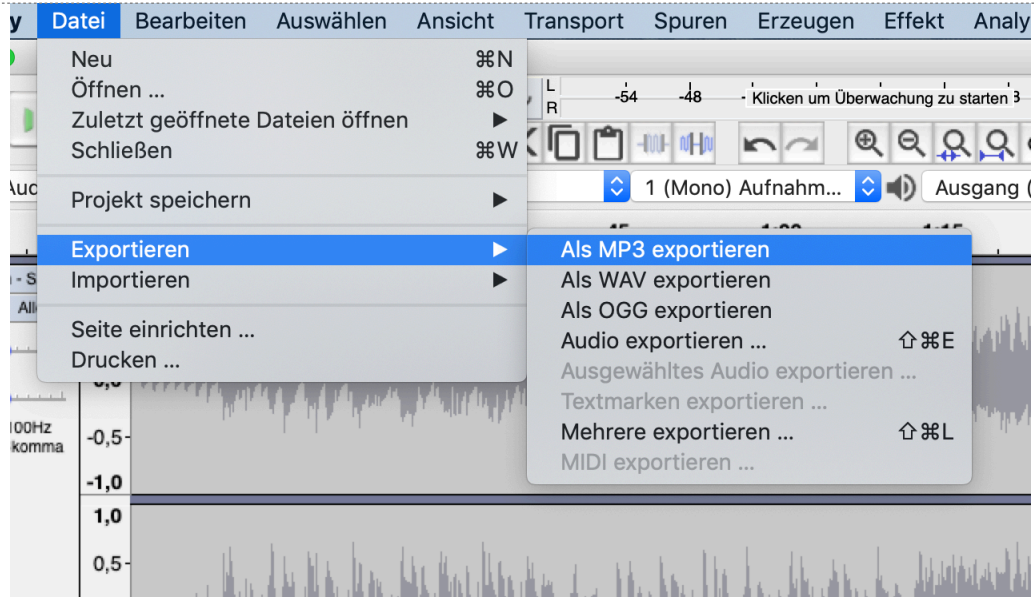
y Datei Bearbeiten Auswählen Ansicht Transport Spuren Erzeugen Effekt Analy

Neu ⌘N
Öffnen ... ⌘O
Zuletzt geöffnete Dateien öffnen ▶
Schließen ⌘W

Projekt speichern ▶

Exportieren ▶
Importieren ▶

Seite einrichten ...
Drucken ...

Als MP3 exportieren
Als WAV exportieren
Als OGG exportieren
Audio exportieren ... ⇧⌘E
Ausgewähltes Audio exportieren ...
Textmarken exportieren ...
Mehrere exportieren ... ⇧⌘L
MIDI exportieren ...

L
R
-54 -48 Klicken um Überwachung zu starten

Aud
1 (Mono) Aufnahm...
Ausgang (

- S
All
100Hz
komma
0,0
-0,5
-1,0
1,0
0,5